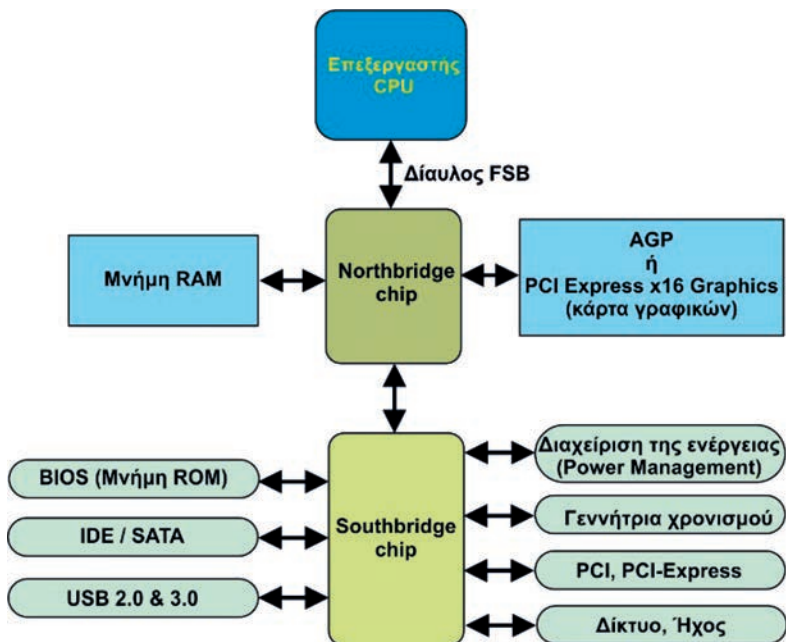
Επεξεργαστής
CPU

Δίαυλος FSB

Μνήμη RAM

Northbridge chip

AGP
ή
PCI Express x16 Graphics
(κάρτα γραφικών)

BIOS (Μνήμη ROM)

IDE / SATA

USB 2.0 & 3.0

Southbridge chip

Διαχείριση της ενέργειας (Power Management)

Γεννήτρια χρονισμού

PCI, PCI-Express

Δίκτυο, Ήχος